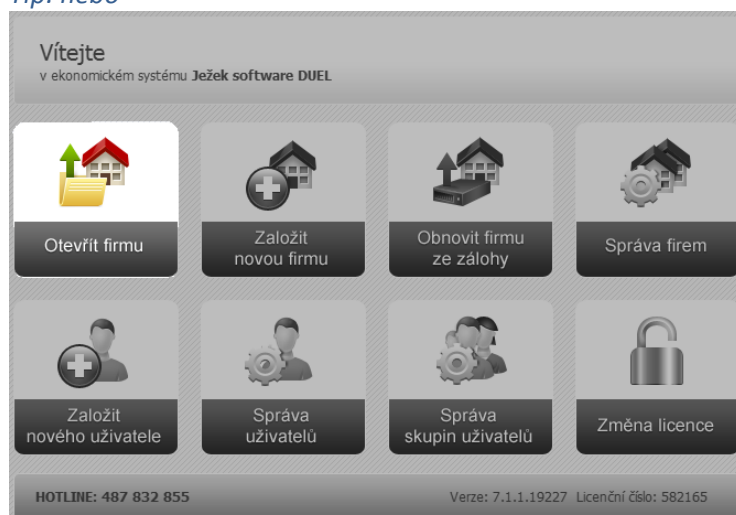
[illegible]

Vítejte
v ekonomickém systému Ježek software DUEL

Otevřít firmu

Založit novou firmu

Obnovit firmu ze zálohy

Správa firem

Založit nového uživatele

Správa uživatelů

Správa skupin uživatelů

Změna licence

HOTLINE: 487 832 855

Verze: 7.1.1.19227 Licenční číslo: 582165